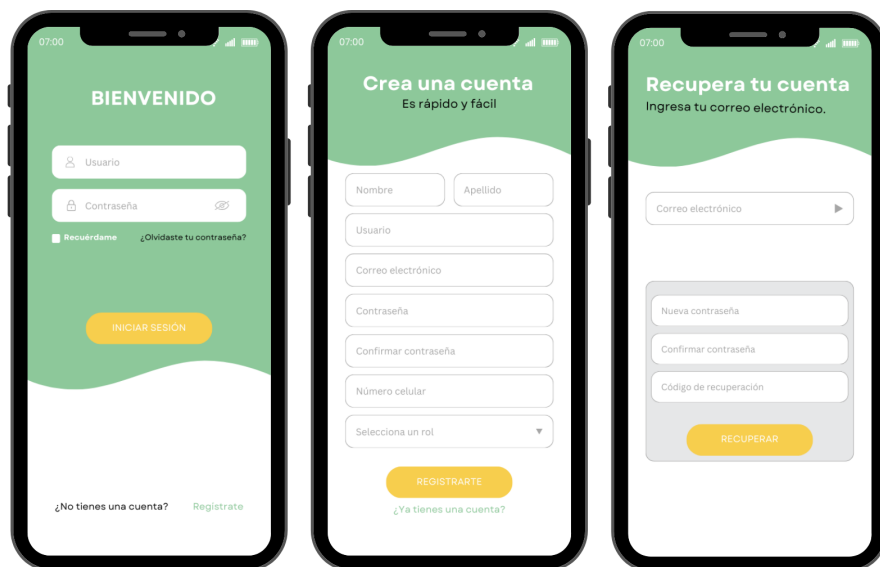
07:00

BIENVENIDO

Usuario

Contraseña

Recuérdame ¿Olvidaste tu contraseña?

INICIAR SESIÓN

¿No tienes una cuenta? Registrate

07:00

Crea una cuenta
Es rápido y fácil

Nombre
Apellido
Usuario
Correo electrónico
Contraseña
Confirmar contraseña
Número celular
Selecciona un rol

REGISTRARTE

¿Ya tienes una cuenta?

07:00

Recupera tu cuenta
Ingresa tu correo electrónico.

Correo electrónico

Nueva contraseña
Confirmar contraseña
Código de recuperación

RECUPERAR